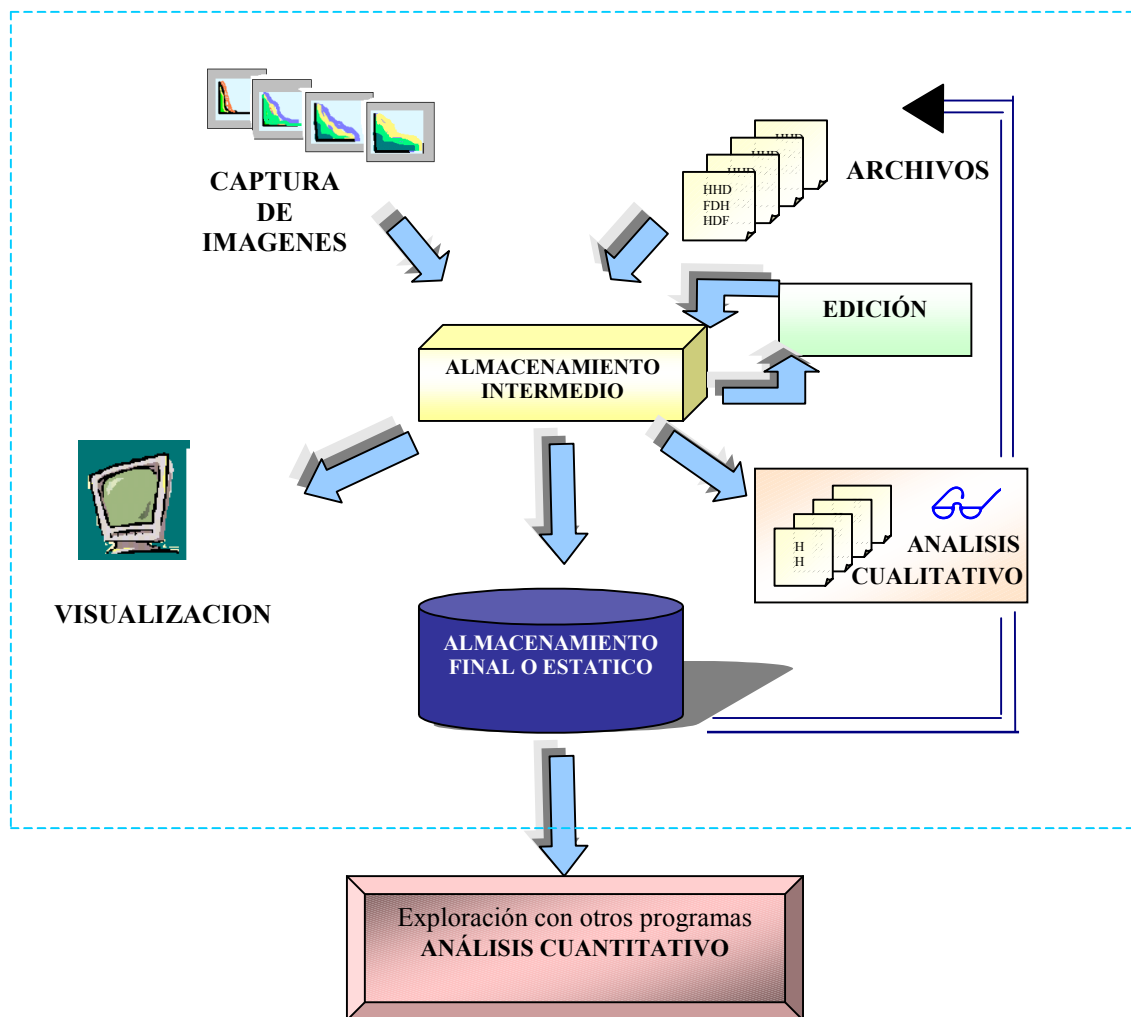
CAPTURA DE IMAGENES

HHD
FDH
HDF

ARCHIVOS

EDICIÓN

ALMACENAMIENTO INTERMEDIO

VISUALIZACION

H
H

ANALISIS CUALITATIVO

ALMACENAMIENTO FINAL O ESTATICO

Exploración con otros programas
ANÁLISIS CUANTITATIVO